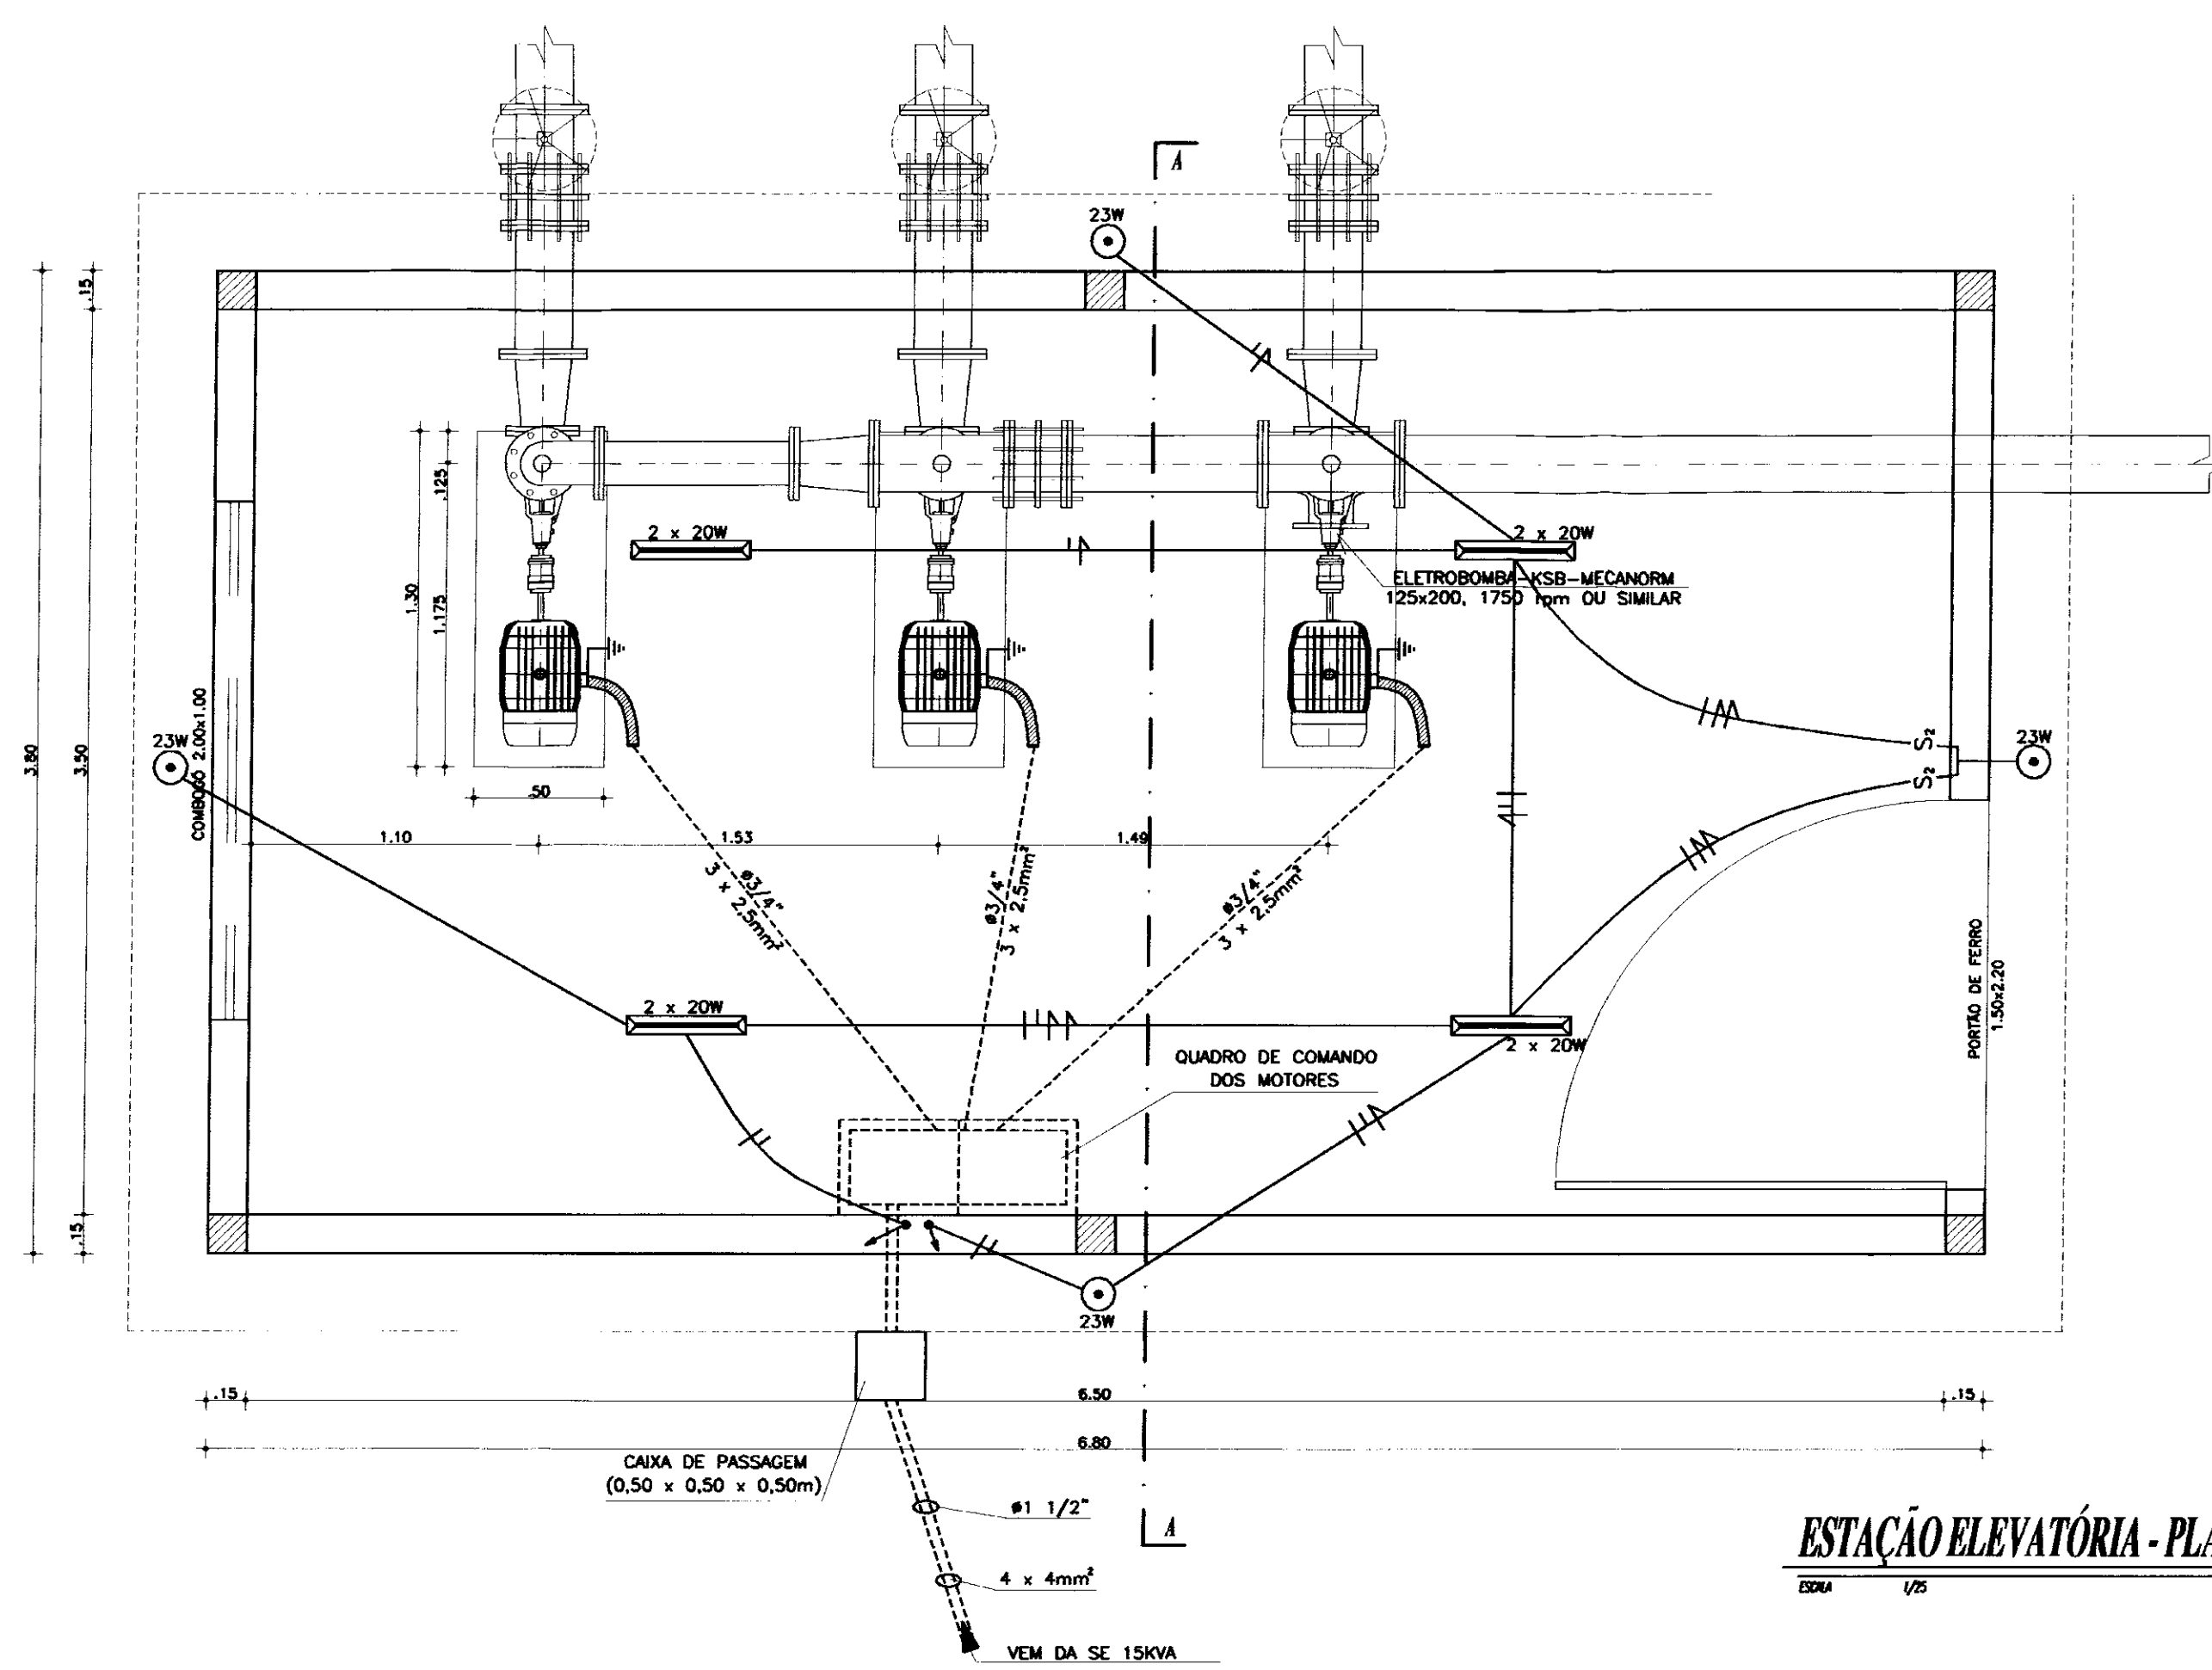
A

23W

.15

3.80

3.50

.15

.125

1.30

1.175

.50

2 x 20W

2 x 20W

ELETROBOMBA-KSB-MECANORM
125x200, 1750 rpm OU SIMILAR

23W
COMBOGO 2.00x1.00

S₂

S₂

23W

1.10

1.53

1.49

ø3/4"
3 x 2,5mm²

ø3/4"
3 x 2,5mm²

ø3/4"
3 x 2,5mm²

PORTÃO DE FERRO
1.50x2.20

2 x 20W

2 x 20W

QUADRO DE COMANDO
DOS MOTORES

23W

.15

6.50

.15

6.80

CAIXA DE PASSAGEM
(0,50 x 0,50 x 0,50m)

ø1 1/2"

A

4 x 4mm²

VEM DA SE 15KVA

ESTAÇÃO ELEVATÓRIA - PL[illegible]

ESCALA 1/25